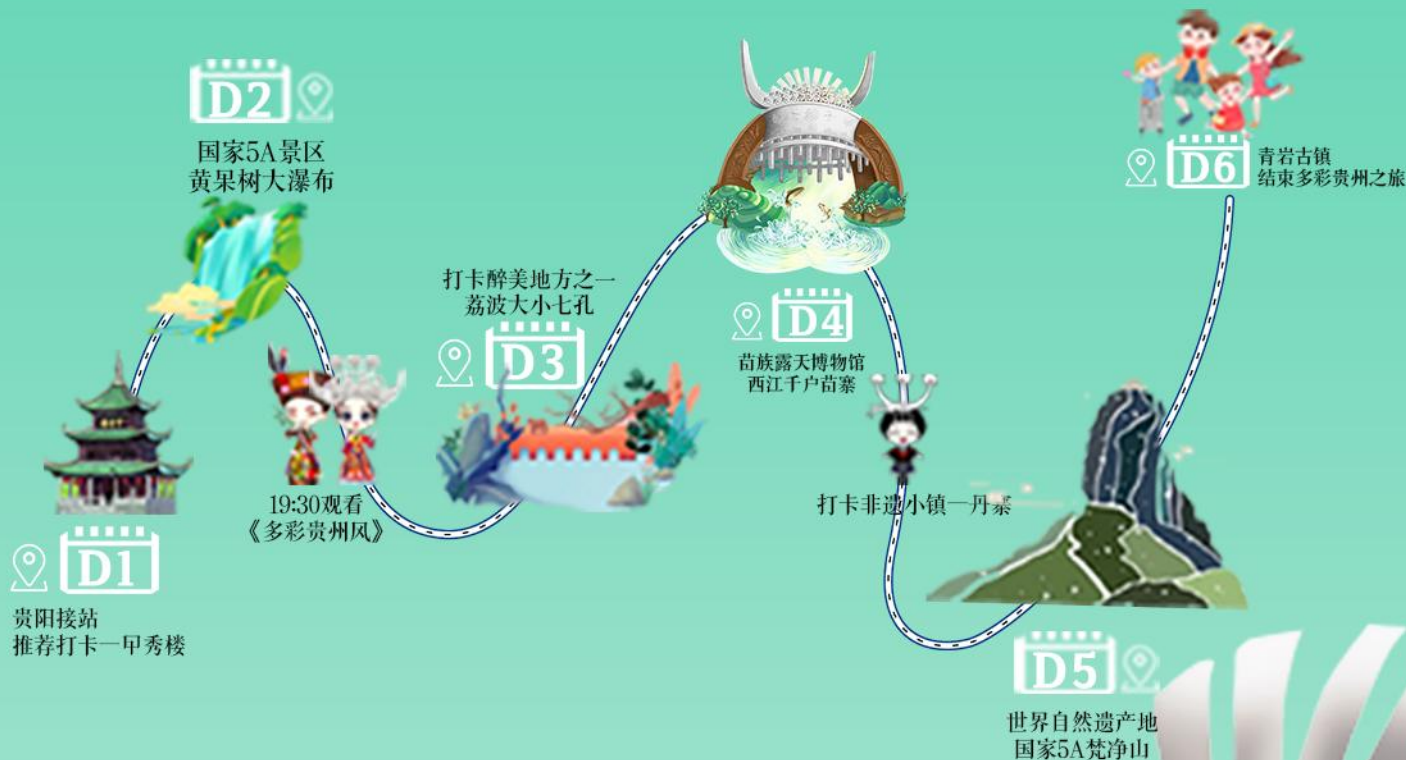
D2
国家5A景区
黄果树大瀑布

打卡醉美地方之一
荔波大小七孔

D3

D4
苗族露天博物馆
西江千户苗寨

D6
青岩古镇
结束多彩贵州之旅

19:30观看
《多彩贵州风》

打卡非遗小镇一丹寨

D1
贵阳接站
推荐打卡一甲秀楼

D5
世界自然遗产地
国家5A梵净山